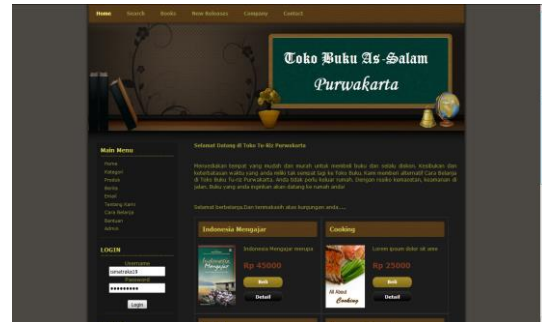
Home Search Books New Releases Company Contact

Toko Buku As-Salam
Purwakarta

Main Menu
Home
Kategori
Produk
Berita
Email
Tentang Kami
Cara Belanja
Bantuan
Admin

LOGIN
Username
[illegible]
Password
••••••••••
Login

Selamat Datang di Toko Tu-Riz Purwakarta

Menyediakan tempat yang mudah dan murah untuk membeli buku dan sejatu diskon. Kesibukan dan keterbatasan waktu yang anda miliki tak sempat lagi ke Toko Buku. Kami memberi alternatif Cara Belanja di Toko Buku Tu-riz Purwakarta. Anda tidak perlu keluar rumah. Dengan resiko berkendaraan, keamanan di jalan. Buku yang anda inginkan akan datang ke rumah anda!

Selamat berbelanja.Dan terimakasih atas kunjungan anda.....

Indonesia Mengajar
Indonesia Mengajar
Indonesia Mengajar merupa
Rp 45000
Beli
Detail

Cooking
All About Cooking
Lorem ipsum dolor sit ame
Rp 25000
Beli
Detail